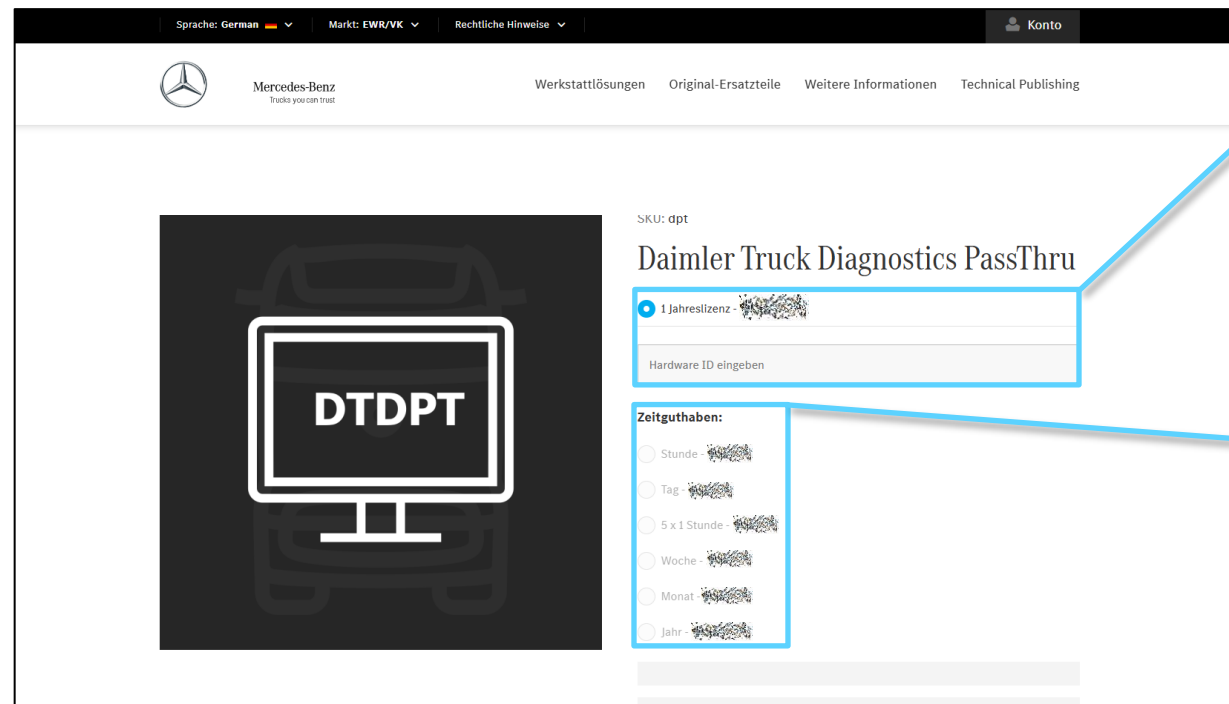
Sprache: German | Markt: EWR/VK | Rechtliche Hinweise | Konto

Mercedes-Benz
Trucks you can trust

Werkstattlösungen Original-Ersatzteile Weitere Informationen Technical Publishing

DTDPT

SKU: dpt

Daimler Truck Diagnostics PassThru

1 Jahreslizenz - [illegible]

Hardware ID eingeben

Zeitguthaben:

Stunde - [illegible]

Tag - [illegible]

5 x 1 Stunde - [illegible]

Woche - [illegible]

Monat - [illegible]

Jahr - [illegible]